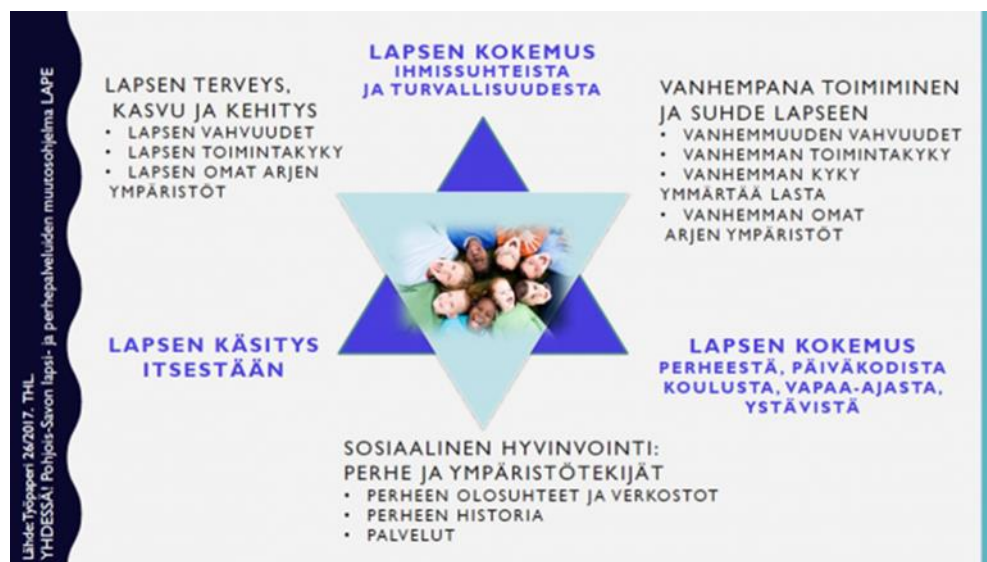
Lähde:Työpaperi 26/2017. THL.
YHDESSÄ! Pohjois-Savon lapsi- ja perhepalveluiden muutosohjelma LAPE

LAPSEN KOKEMUS
IHMISSUHTEISTA
JA TURVALLISUUDESTA

LAPSEN TERVEYS, KASVU JA KEHITYS
• LAPSEN VAHVUUDET
• LAPSEN TOIMINTAKYKY
• LAPSEN OMAT ARJEN YMPÄRISTÖT

VANHEMPANA TOIMIMINEN JA SUHDE LAPSEEN
• VANHEMMUUDEN VAHVUUDET
• VANHEMMAN TOIMINTAKYKY
• VANHEMMAN KYKY YMMÄRTÄÄ LASTA
• VANHEMMAN OMAT ARJEN YMPÄRISTÖT

LAPSEN KÄSITYS ITSESTÄÄN

LAPSEN KOKEMUS
PERHEESTÄ, PÄIVÄKODISTA KOULUSTA, VAPAA-AJASTA, YSTÄVISTÄ

SOSIAALINEN HYVINVOINTI: PERHE JA YMPÄRISTÖTEKIJÄT
• PERHEEN OLOSUHTEET JA VERKOSTOT
• PERHEEN HISTORIA
• PALVELUT